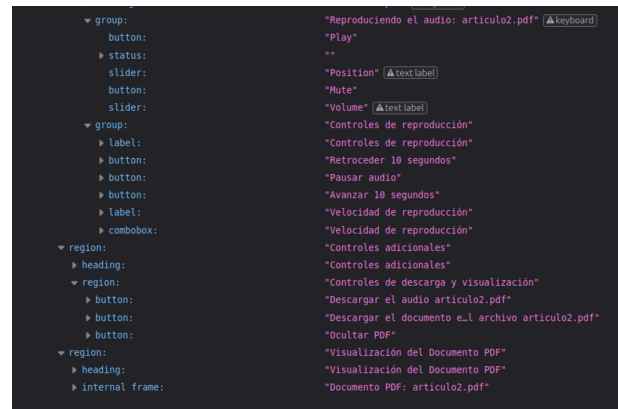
group: "Reproduciendo el audio: articulo2.pdf" keyboard
button: "Play"
status: ""
slider: "Position" text label
button: "Mute"
slider: "Volume" text label
group: "Controles de reproducción"
label: "Controles de reproducción"
button: "Retroceder 10 segundos"
button: "Pausar audio"
button: "Avanzar 10 segundos"
label: "Velocidad de reproducción"
combobox: "Velocidad de reproducción"
region: "Controles adicionales"
heading: "Controles adicionales"
region: "Controles de descarga y visualización"
button: "Descargar el audio articulo2.pdf"
button: "Descargar el documento e…l archivo articulo2.pdf"
button: "Ocultar PDF"
region: "Visualización del Documento PDF"
heading: "Visualización del Documento PDF"
internal frame: "Documento PDF: articulo2.pdf"